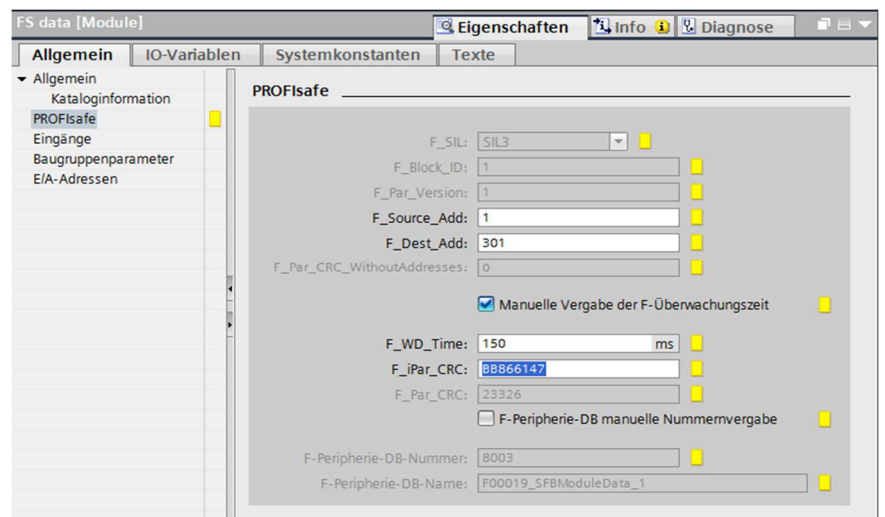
FS data [Module]

Eigenschaften | Info | Diagnose

Allgemein | IO-Variablen | Systemkonstanten | Texte

Allgemein
Kataloginformation
PROFIsafe
Eingänge
Baugruppenparameter
E/A-Adressen

PROFIsafe

F_SIL: SIL3
F_Block_ID: 1
F_Par_Version: 1
F_Source_Add: 1
F_Dest_Add: 301
F_Par_CRC_WithoutAddresses: 0

Manuelle Vergabe der F-Überwachungszeit

F_WD_Time: 150 ms
F_iPar_CRC: BB866147
F_Par_CRC: 23326

F-Peripherie-DB manuelle Nummernvergabe

F-Peripherie-DB-Nummer: 8003
F-Peripherie-DB-Name: F00019_SFBModuleData_1